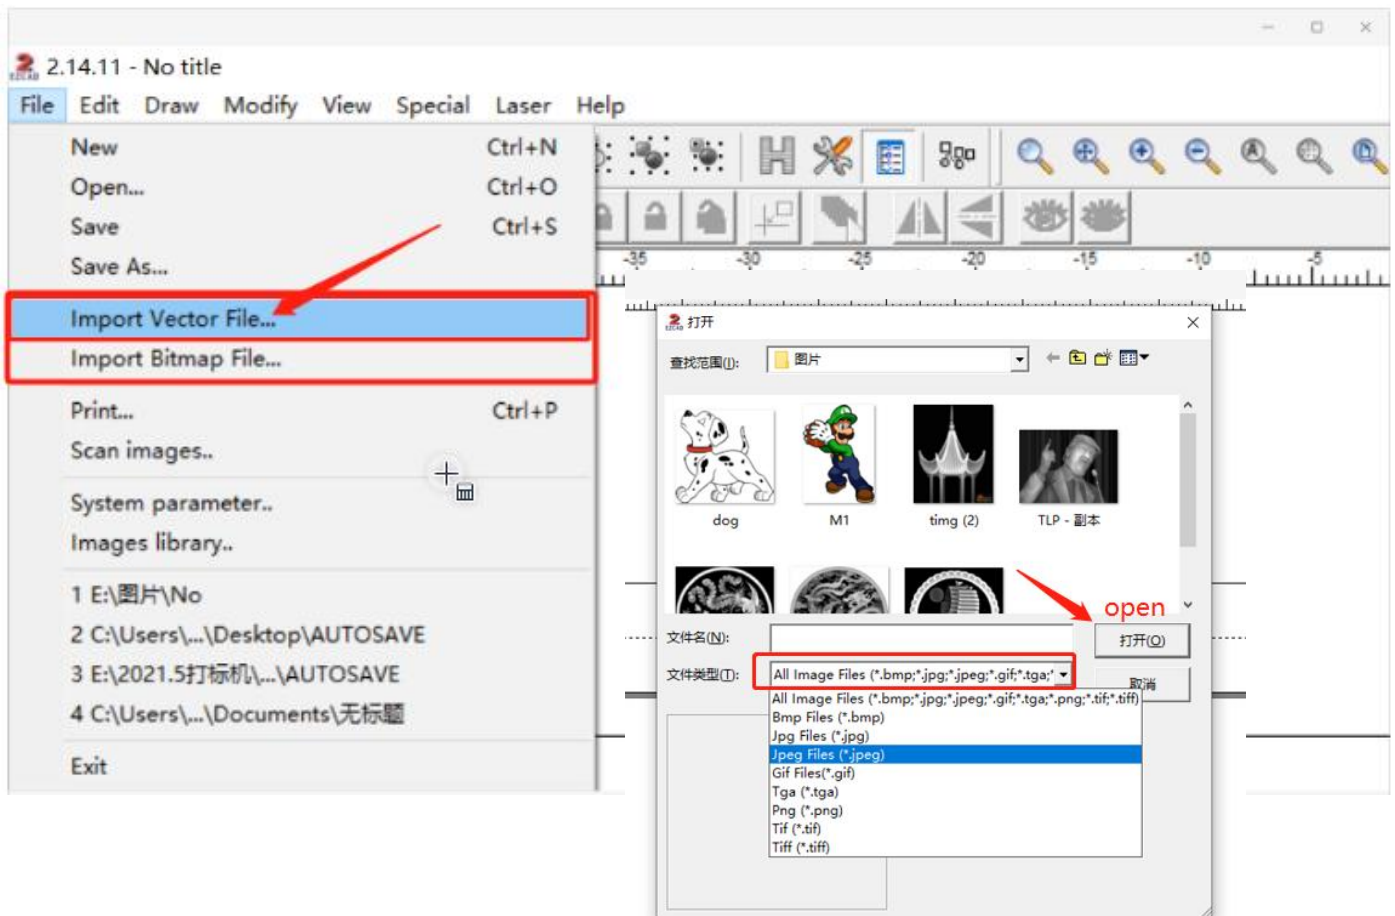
2.14.11 - No title

File Edit Draw Modify View Special Laser Help

New Ctrl+N
Open... Ctrl+O
Save Ctrl+S
Save As...
Import Vector File...
Import Bitmap File...
Print... Ctrl+P
Scan images..
System parameter..
Images library..
1 E:\图片\No
2 C:\Users\...\Desktop\AUTOSAVE
3 E:\2021.5打标机\...\AUTOSAVE
4 C:\Users\...\Documents\无标题
Exit

-35 -30 -25 -20 -15 -10 -5

打开

查找范围(I): 图片

dog M1 timg (2) TLP - 副本

open

文件名(N):
打开(O)
文件类型(T): All Image Files (*.bmp;*.jpg;*.jpeg;*.gif;*.tga;*
取消

All Image Files (*.bmp;*.jpg;*.jpeg;*.gif;*.tga;*.png;*.tif;*.tiff)
Bmp Files (*.bmp)
Jpg Files (*.jpg)
Jpeg Files (*.jpeg)
Gif Files(*.gif)
Tga (*.tga)
Png (*.png)
Tif (*.tif)
Tiff (*.tiff)